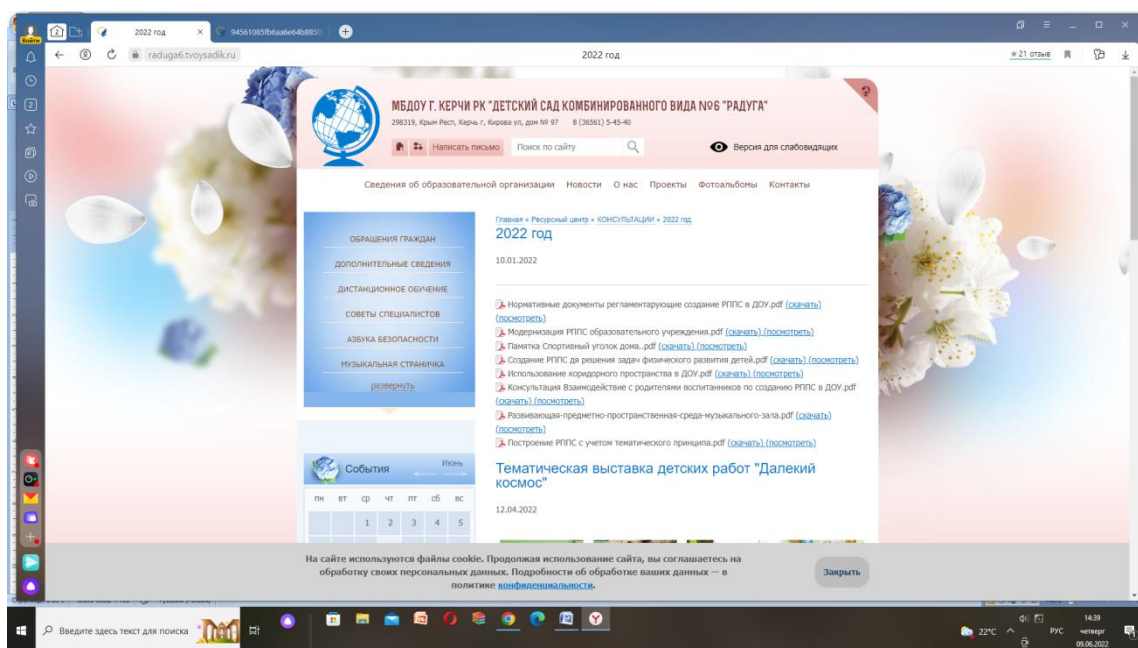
Войти 2022 год × 94561085fb6aa6e64b885

raduga6.tvoysadik.ru 2022 год ★21 отзыв

МБДОУ Г. КЕРЧИ РК "ДЕТСКИЙ САД КОМБИНИРОВАННОГО ВИДА №6 "РАДУГА"

298319, Крым Респ, Керчь г, Кирова ул, дом № 97 8 (36561) 5-45-40

Написать письмо Поиск по сайту

Версия для слабовидящих

Сведения об образовательной организации Новости О нас Проекты Фотоальбомы Контакты

ОБРАЩЕНИЯ ГРАЖДАН
ДОПОЛНИТЕЛЬНЫЕ СВЕДЕНИЯ
ДИСТАНЦИОННОЕ ОБУЧЕНИЕ
СОВЕТЫ СПЕЦИАЛИСТОВ
АЗБУКА БЕЗОПАСНОСТИ
МУЗЫКАЛЬНАЯ СТРАНИЧКА
развернуть

Главная » Ресурсный центр » КОНСУЛЬТАЦИИ » 2022 год

2022 год

10.01.2022

Нормативные документы регламентирующие создание РППС в ДОУ.pdf (скачать) (посмотреть)
Модернизация РППС образовательного учреждения.pdf (скачать) (посмотреть)
Памятка Спортивный уголок дома..pdf (скачать) (посмотреть)
Создание РППС дя решения задач физического развития детей.pdf (скачать) (посмотреть)
Использование коридорного пространства в ДОУ.pdf (скачать) (посмотреть)
Консультация Взаимодействие с родителями воспитанников по созданию РППС в ДОУ.pdf (скачать) (посмотреть)
Развивающая-предметно-пространственная-среда-музыкального-зала.pdf (скачать) (посмотреть)
Построение РППС с учетом тематического принципа.pdf (скачать) (посмотреть)

События Июнь

| пн | вт | ср | чт | пт | сб | вс |
|---|---|---|---|---|---|---|
| | | 1 | 2 | 3 | 4 | 5 |

Тематическая выставка детских работ "Далекий космос"

12.04.2022

На сайте используются файлы cookie. Продолжая использование сайта, вы соглашаетесь на обработку своих персональных данных. Подробности об обработке ваших данных — в политике конфиденциальности.

Закрыть

Введите здесь текст для поиска

22°C РУС 14:39 четверг 09.06.2022